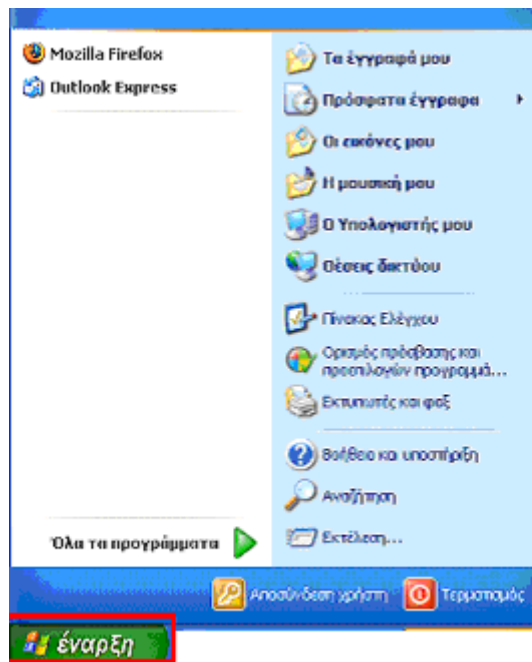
Mozilla Firefox
Outlook Express

Όλα τα προγράμματα

Τα έγγραφά μου
Πρόσφατα έγγραφα
Οι εικόνες μου
Η μουσική μου
Ο Υπολογιστής μου
Θέσεις δικτύου
Πίνακας Ελέγχου
Ορισμός πρόσβασης και προεπιλογών προγραμμά...
Εκτυπωτές και φαξ
Βοήθεια και υποστήριξη
Αναζήτηση
Εκτέλεση...

Αποσύνδεση χρήστη
Τερματισμός

έναρξη